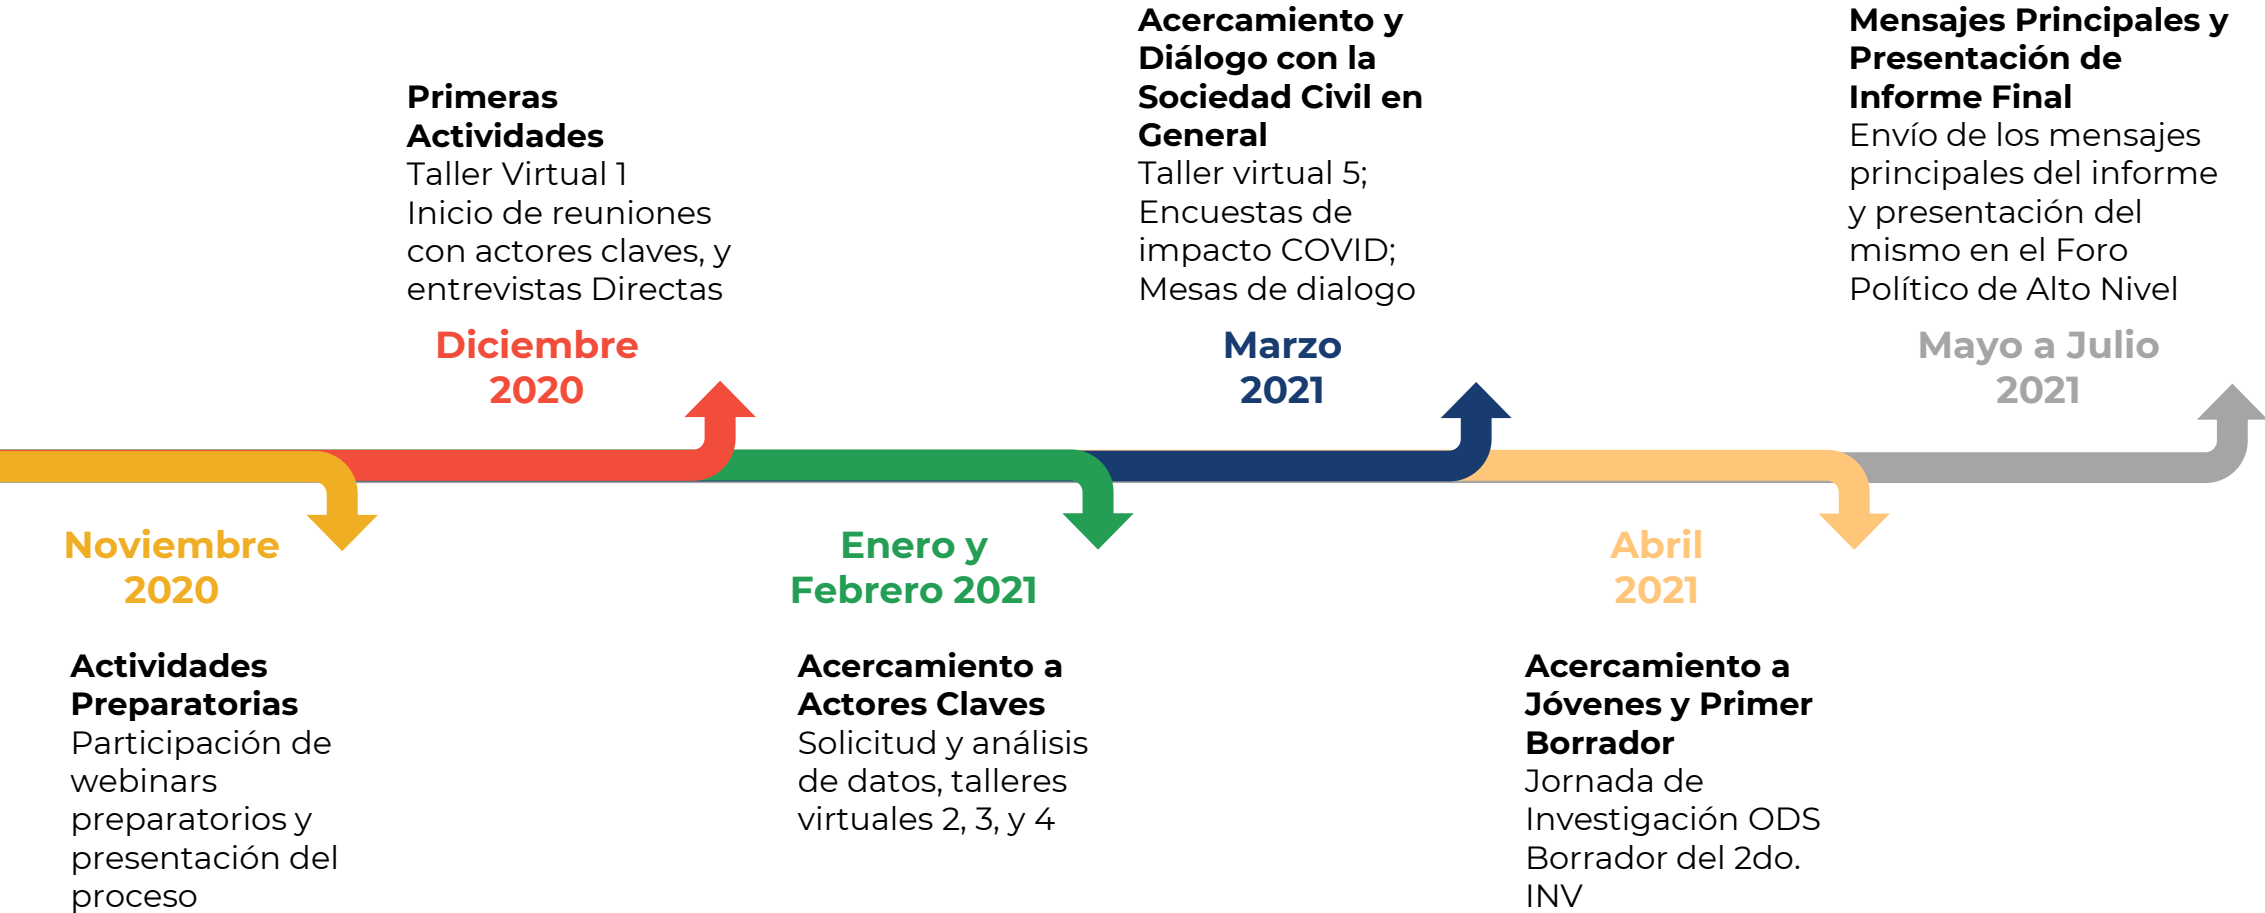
Primeras Actividades
Taller Virtual 1
Inicio de reuniones con actores claves, y entrevistas Directas

Diciembre 2020

Acercamiento y Diálogo con la Sociedad Civil en General
Taller virtual 5; Encuestas de impacto COVID; Mesas de dialogo

Marzo 2021

Mensajes Principales y Presentación de Informe Final
Envío de los mensajes principales del informe y presentación del mismo en el Foro Político de Alto Nivel

Mayo a Julio 2021

Noviembre 2020

Actividades Preparatorias
Participación de webinars preparatorios y presentación del proceso

Enero y Febrero 2021

Acercamiento a Actores Claves
Solicitud y análisis de datos, talleres virtuales 2, 3, y 4

Abril 2021

Acercamiento a Jóvenes y Primer Borrador
Jornada de Investigación ODS
Borrador del 2do. INV